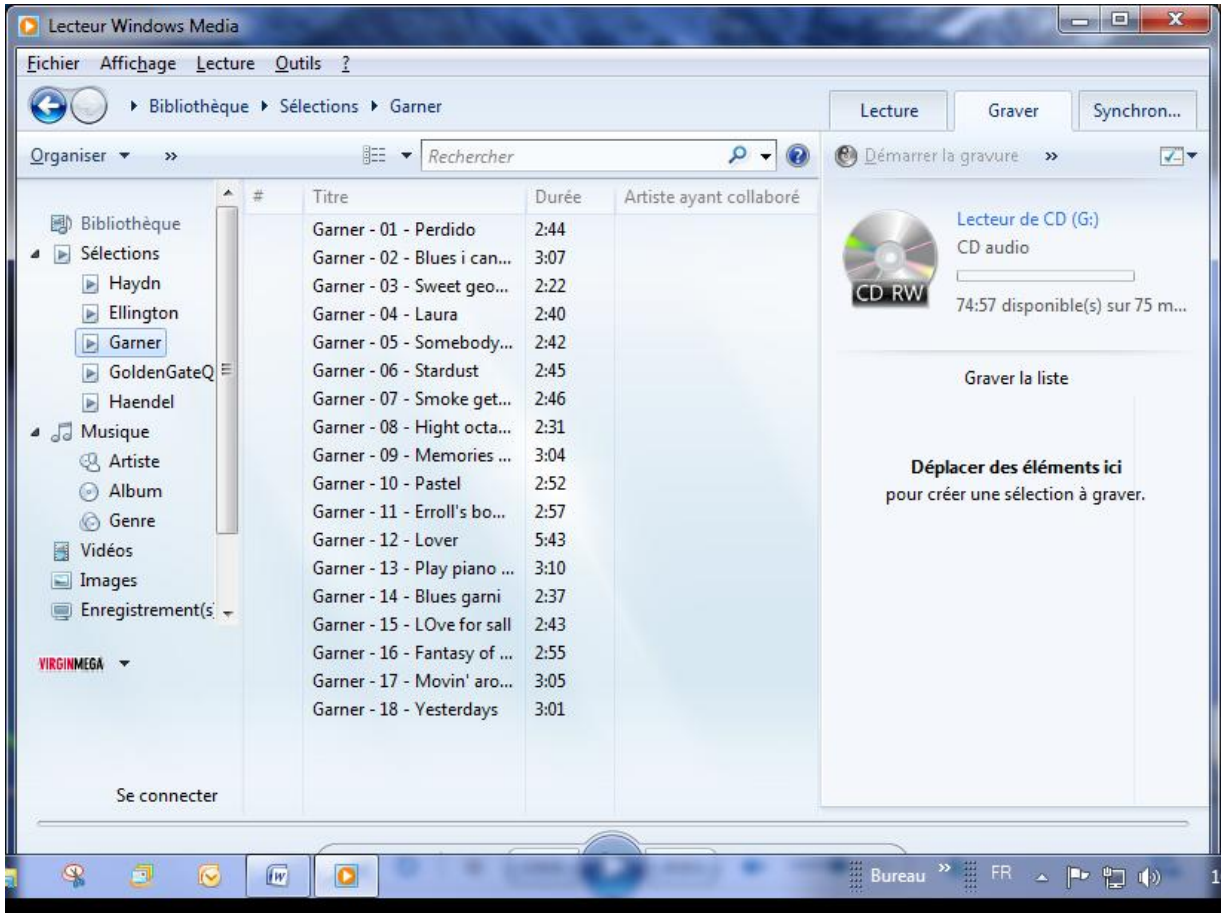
Lecteur Windows Media

Fichier Affichage Lecture Outils ?

Bibliothèque ▸ Sélections ▸ Garner

Lecture Graver Synchron...

Organiser ▾ »

Rechercher

Démarrer la gravure »

Bibliothèque
Sélections
Haydn
Ellington
Garner
GoldenGateQ
Haendel
Musique
Artiste
Album
Genre
Vidéos
Images
Enregistrement(s)

VIRGINMEGA

Se connecter

| # | Titre | Durée | Artiste ayant collaboré |
|---|---|---|---|
| | Garner - 01 - Perdido | 2:44 | |
| | Garner - 02 - Blues i can... | 3:07 | |
| | Garner - 03 - Sweet geo... | 2:22 | |
| | Garner - 04 - Laura | 2:40 | |
| | Garner - 05 - Somebody... | 2:42 | |
| | Garner - 06 - Stardust | 2:45 | |
| | Garner - 07 - Smoke get... | 2:46 | |
| | Garner - 08 - Hight octa... | 2:31 | |
| | Garner - 09 - Memories ... | 3:04 | |
| | Garner - 10 - Pastel | 2:52 | |
| | Garner - 11 - Erroll's bo... | 2:57 | |
| | Garner - 12 - Lover | 5:43 | |
| | Garner - 13 - Play piano ... | 3:10 | |
| | Garner - 14 - Blues garni | 2:37 | |
| | Garner - 15 - LOve for sall | 2:43 | |
| | Garner - 16 - Fantasy of ... | 2:55 | |
| | Garner - 17 - Movin' aro... | 3:05 | |
| | Garner - 18 - Yesterdays | 3:01 | |

CD RW

Lecteur de CD (G:)
CD audio
74:57 disponible(s) sur 75 m...

Graver la liste

Déplacer des éléments ici
pour créer une sélection à graver.

Bureau » FR